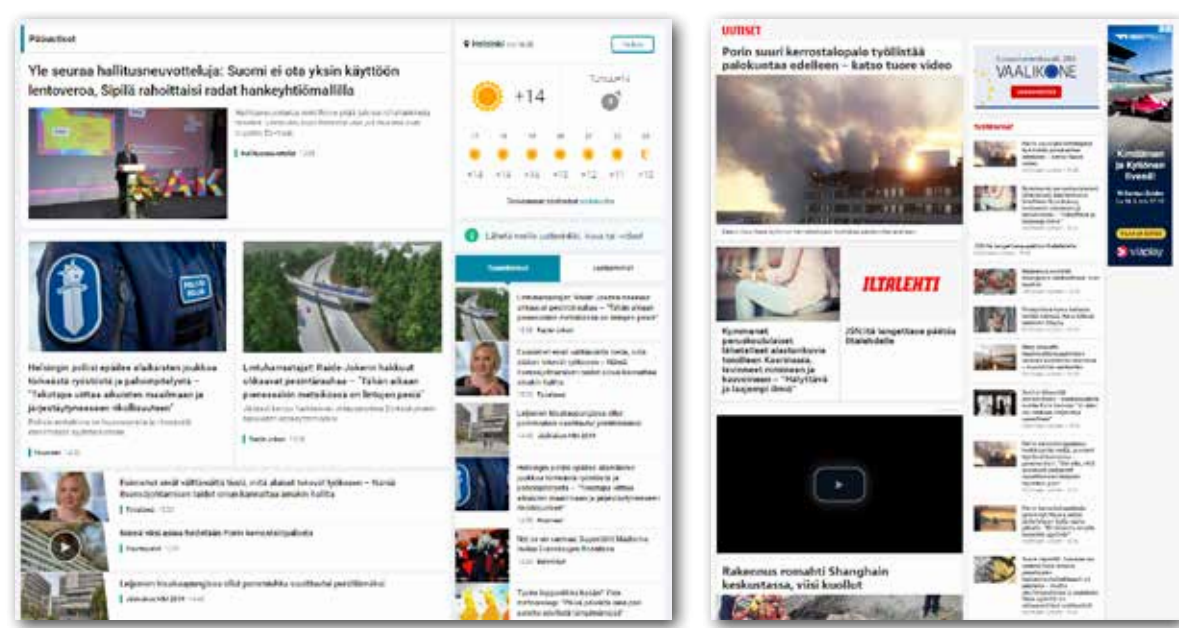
Pääuutiset

Yle seuraa hallitusneuvotteluja: Suomi ei ota yksin käyttöön lentoveroa, Sipilä rahoittaisi radat hankeyhtiömallilla

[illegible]

Helsinki

+14

Helsingin poliisi epäilee alaikäisten joukkoa törkeästä ryöstöstä ja pahoinpitelyistä – "Tekotapa viittaa aikuisten maailmaan ja järjestäytyneeseen rikollisuuteen"

Luttuhaaveet: Raide-Jokerin haldout sikaavat pesintäsohe – "Tähän aikaan pienesealtin metsäkossa on lintuyen pesiä"

Eduskunnat uusi välttämättä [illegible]

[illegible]

Lähetä meille uutisvinkki

UUTISET

Porin suuri kerrostalopalo työllistää palokuntaa edelleen – katso tuore video

VAALIKONE

ILTALEHTI

Kymmenet peruskoululaiset lähetetiin alastonkuvia tuntikeen Keuruussa, tiviimmest nimimaan ja kasvonimeen – "Hälyttävä ja laajempi ilmiö"

JSN:ltä langettava päätös Iltalehdelle

Rakennus romahti Shanghain keskustassa, viisi kuollut

Kimitonen ja Kylönen livenä!

viaplay